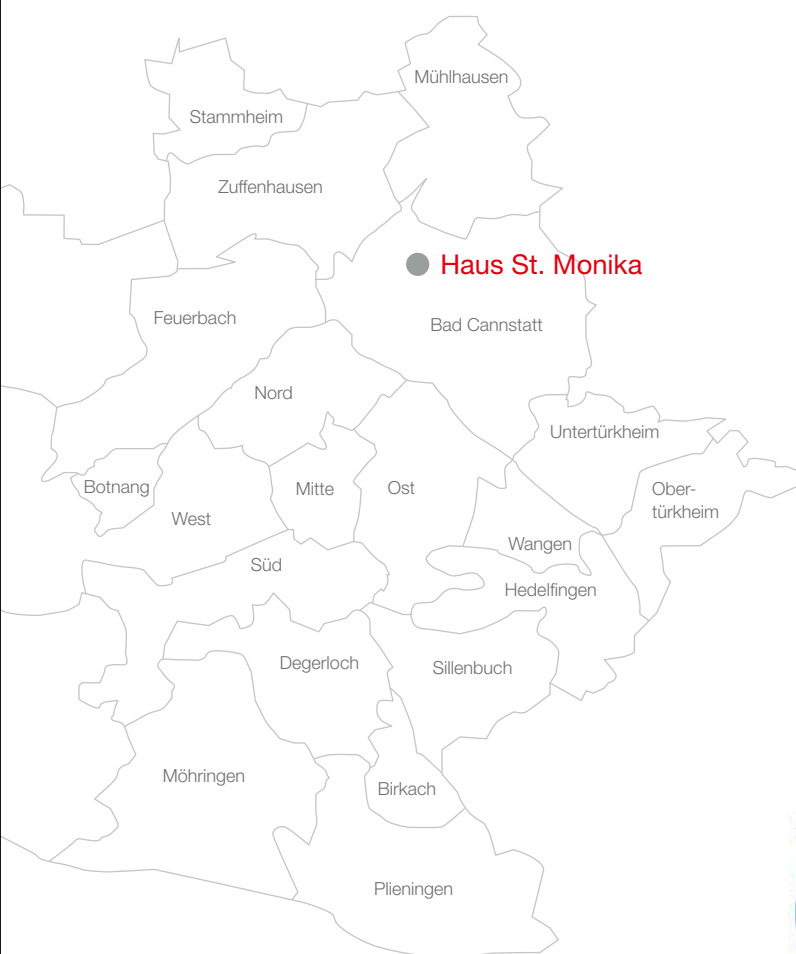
Mühlhausen

Stammheim

Zuffenhausen

Haus St. Monika

Feuerbach

Bad Cannstatt

Nord

Untertürkheim

Botnang

Mitte

Ost

Obertürkheim

West

Wangen

Süd

Hedelfingen

Degerloch

Sillenbuch

Möhringen

Birkach

Plieningen